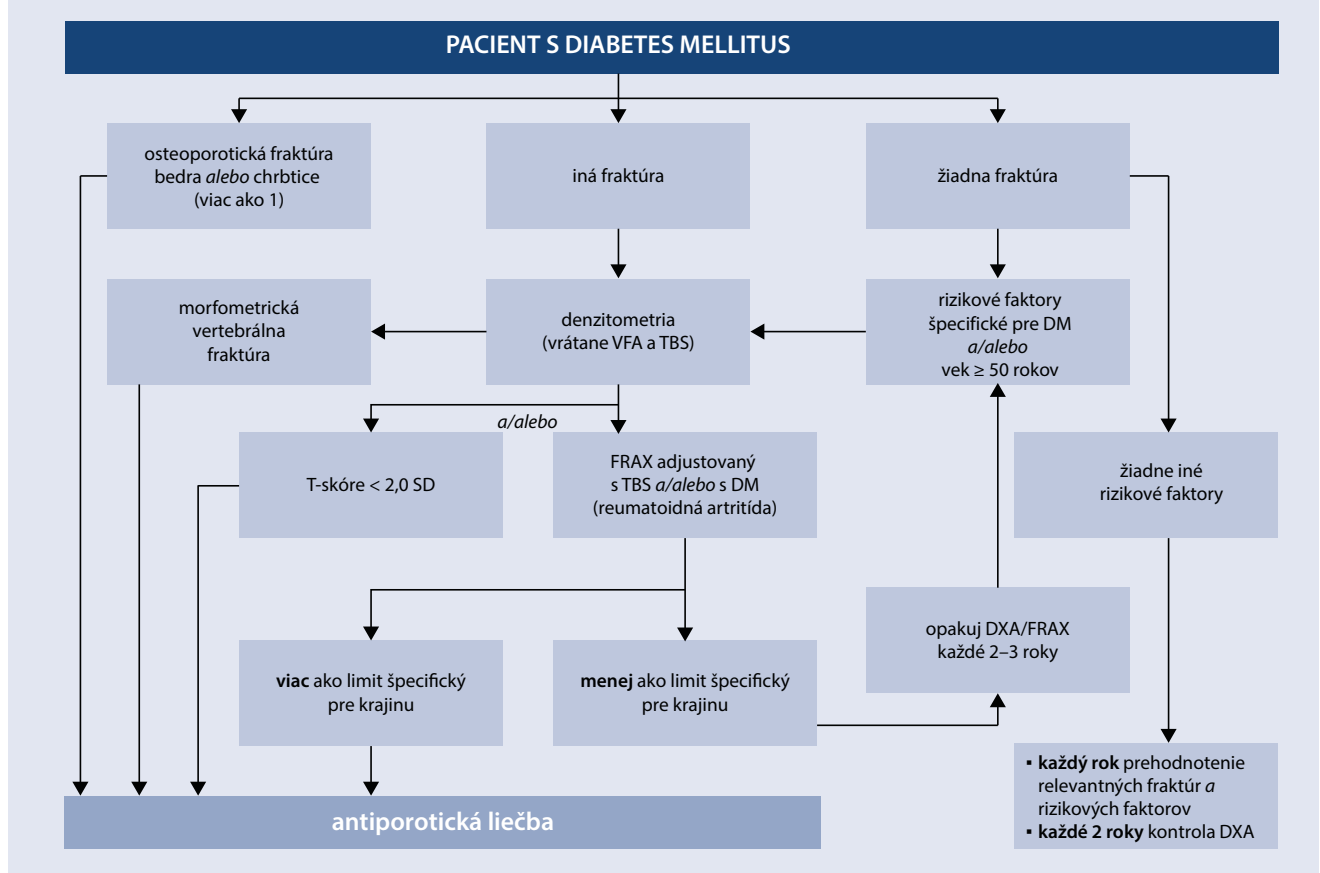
PACIENT S DIABETES MELLITUS

osteoporotická fraktúra bedra alebo chrbtice (viac ako 1)

iná fraktúra

žiadna fraktúra

morfometrická vertebrálna fraktúra

denzitometria (vrátane VFA a TBS)

rizikové faktory špecifické pre DM a/alebo vek ≥ 50 rokov

a/alebo

T-skóre < 2,0 SD

FRAX adjustovaný s TBS a/alebo s DM (reumatoidná artritída)

žiadne iné rizikové faktory

opakuj DXA/FRAX každé 2–3 roky

viac ako limit špecifický pre krajinu

menej ako limit špecifický pre krajinu

▪ každý rok prehodnotenie relevantných fraktúr a rizikových faktorov
▪ každé 2 roky kontrola DXA

antiporotická liečba